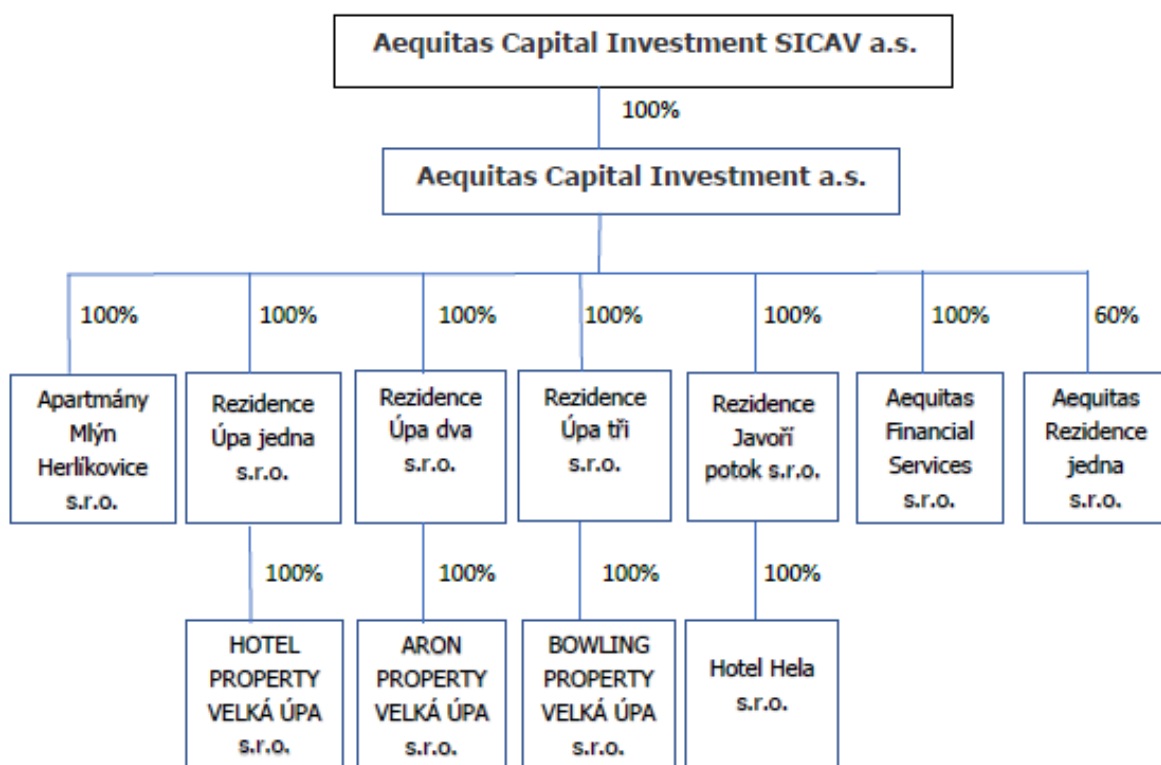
Aequitas Capital Investment SICAV a.s.

100%

Aequitas Capital Investment a.s.

100%

100%

100%

100%

100%

100%

60%

Apartmány Mlýn Herlíkovice s.r.o.

Rezidence Úpa jedna s.r.o.

Rezidence Úpa dva s.r.o.

Rezidence Úpa tři s.r.o.

Rezidence Javoří potok s.r.o.

Aequitas Financial Services s.r.o.

Aequitas Rezidence jedna s.r.o.

100%

100%

100%

100%

HOTEL PROPERTY VELKÁ ÚPA s.r.o.

ARON PROPERTY VELKÁ ÚPA s.r.o.

BOWLING PROPERTY VELKÁ ÚPA s.r.o.

Hotel Hela s.r.o.